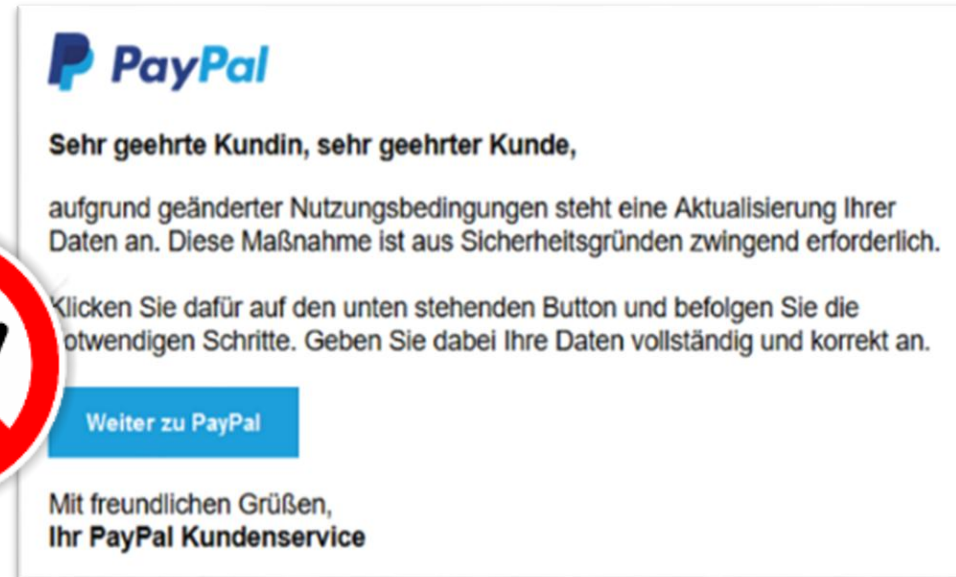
PayPal

Sehr geehrte Kundin, sehr geehrter Kunde,

aufgrund geänderter Nutzungsbedingungen steht eine Aktualisierung Ihrer Daten an. Diese Maßnahme ist aus Sicherheitsgründen zwingend erforderlich.

Klicken Sie dafür auf den unten stehenden Button und befolgen Sie die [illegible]otwendigen Schritte. Geben Sie dabei Ihre Daten vollständig und korrekt an.

Weiter zu PayPal

Mit freundlichen Grüßen,
Ihr PayPal Kundenservice